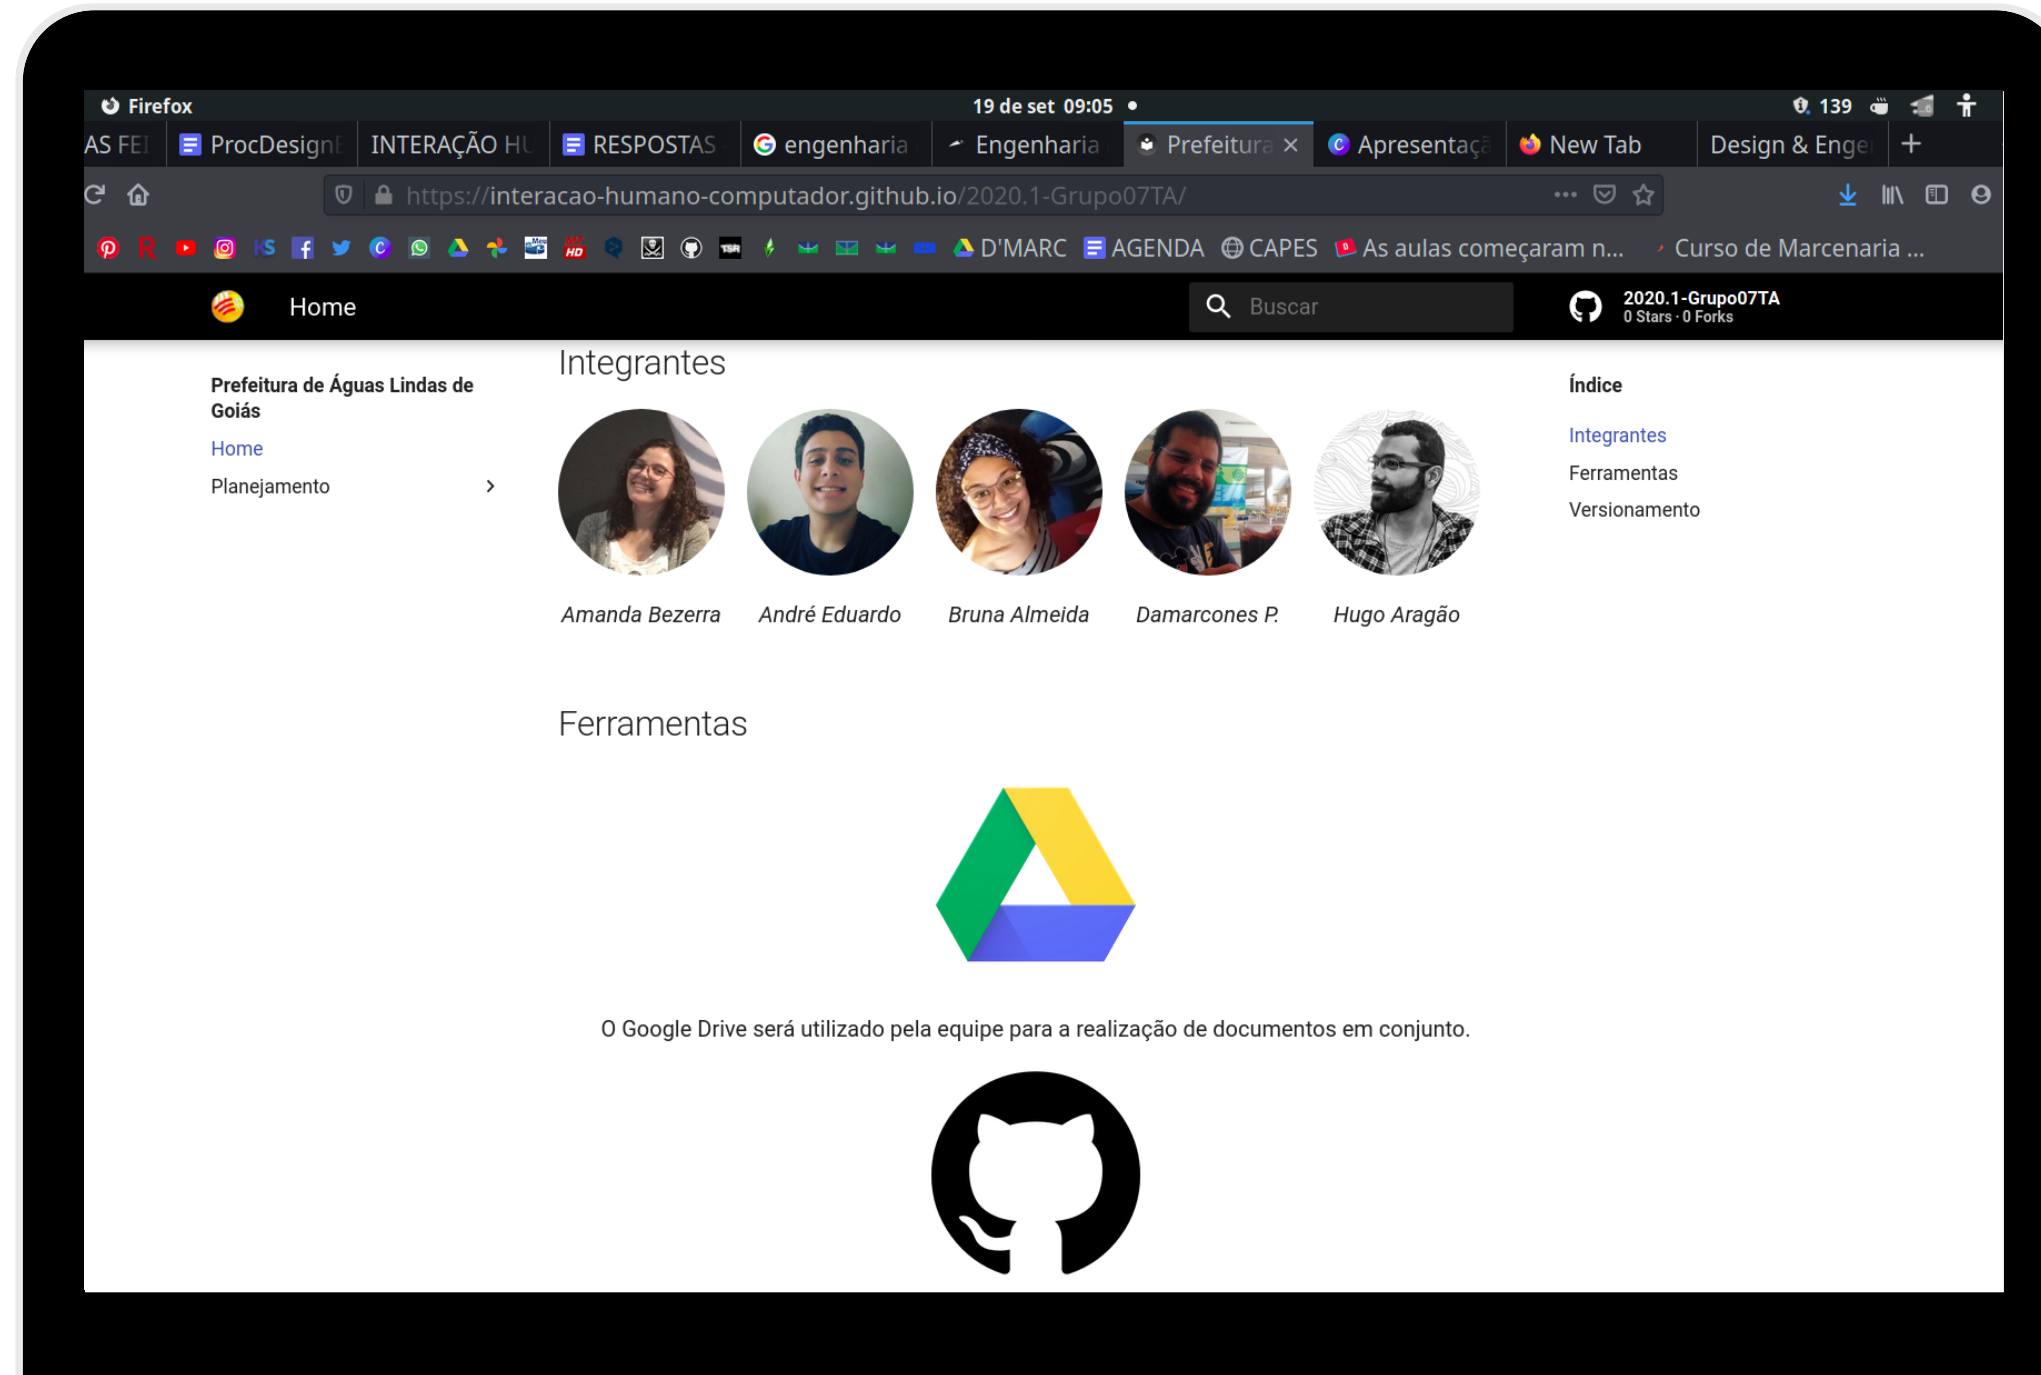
Firefox
19 de set 09:05
139

AS FEI | ProcDesign | INTERAÇÃO HU | RESPOSTAS | engenharia | Engenharia | Prefeitura × | Apresentaçã | New Tab | Design & Enge | +

https://interacao-humano-computador.github.io/2020.1-Grupo07TA/

D'MARC AGENDA CAPES As aulas começaram n... Curso de Marcenaria ...

Home
Buscar
2020.1-Grupo07TA
0 Stars · 0 Forks

Prefeitura de Águas Lindas de Goiás
Home
Planejamento

Integrantes

Amanda Bezerra
André Eduardo
Bruna Almeida
Damarcones P.
Hugo Aragão

Ferramentas

O Google Drive será utilizado pela equipe para a realização de documentos em conjunto.

Índice
Integrantes
Ferramentas
Versionamento